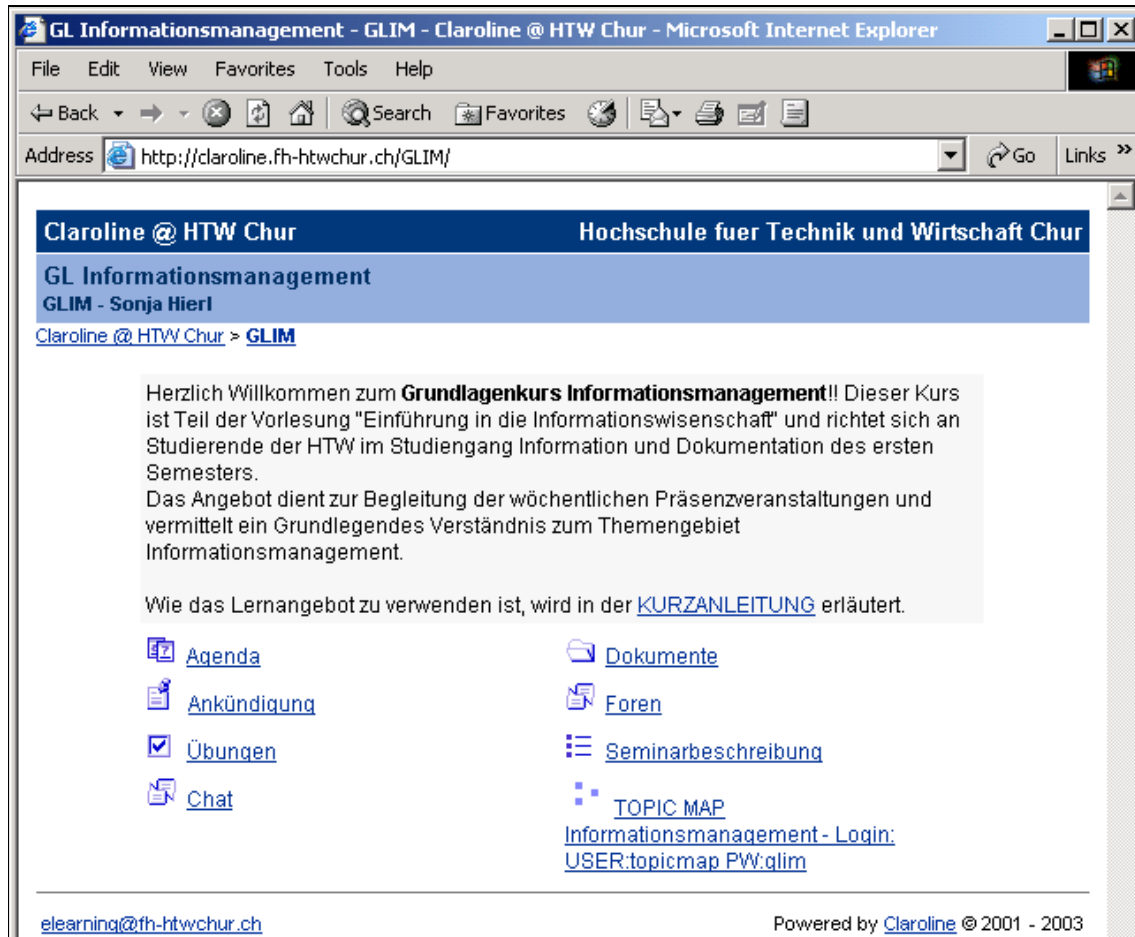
GL Informationsmanagement - GLIM - Claroline @ HTW Chur - Microsoft Internet Explorer

File Edit View Favorites Tools Help

Back Search Favorites

Address http://claroline.fh-htwchur.ch/GLIM/ Go Links »

Claroline @ HTW Chur Hochschule fuer Technik und Wirtschaft Chur

GL Informationsmanagement
GLIM - Sonja Hierl

Claroline @ HTW Chur > GLIM

Herzlich Willkommen zum **Grundlagenkurs Informationsmanagement**!! Dieser Kurs ist Teil der Vorlesung "Einführung in die Informationswisenschaft" und richtet sich an Studierende der HTW im Studiengang Information und Dokumentation des ersten Semesters.
Das Angebot dient zur Begleitung der wöchentlichen Präsenzveranstaltungen und vermittelt ein Grundlegendes Verständnis zum Themengebiet Informationsmanagement.

Wie das Lernangebot zu verwenden ist, wird in der KURZANLEITUNG erläutert.

Agenda

Ankündigung

Übungen

Chat

Dokumente

Foren

Seminarbeschreibung

TOPIC MAP Informationsmanagement - Login: USER:topicmap PW:glim

elearning@fh-htwchur.ch

Powered by Claroline © 2001 - 2003